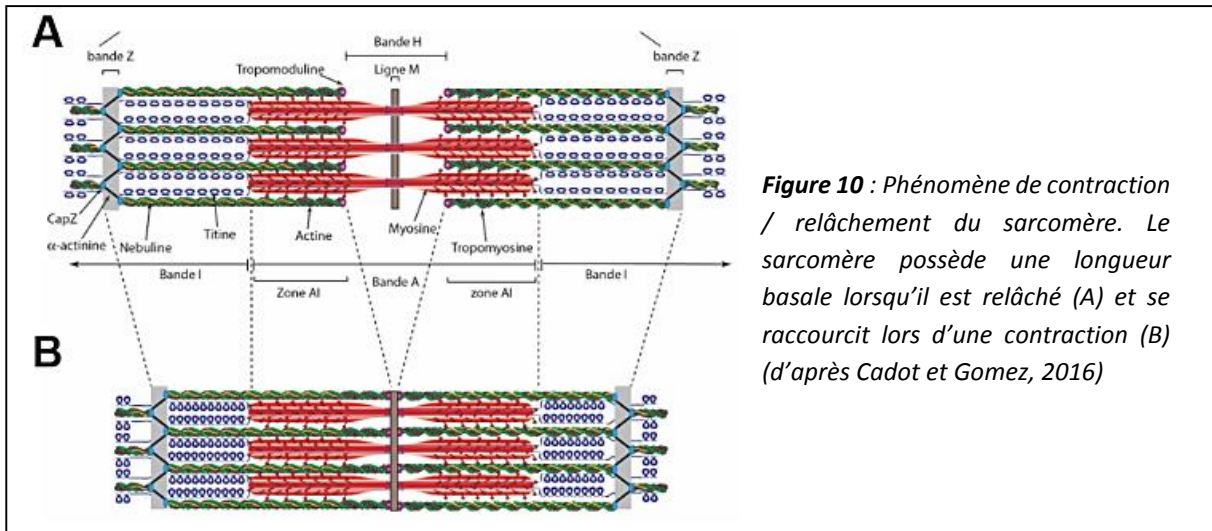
A

bande Z

Bande H

Tropomoduline

Ligne M

bande Z

CapZ

α-actinine

Nebuline

Titine

Actine

Myosine

Tropomyosine

Bande I

Zone AI

Bande A

zone AI

Bande I

B

***Figure 10*** *: Phénomène de contraction / relâchement du sarcomère. Le sarcomère possède une longueur basale lorsqu'il est relâché (A) et se raccourcit lors d'une contraction (B) (d'après Cadot et Gomez, 2016)*